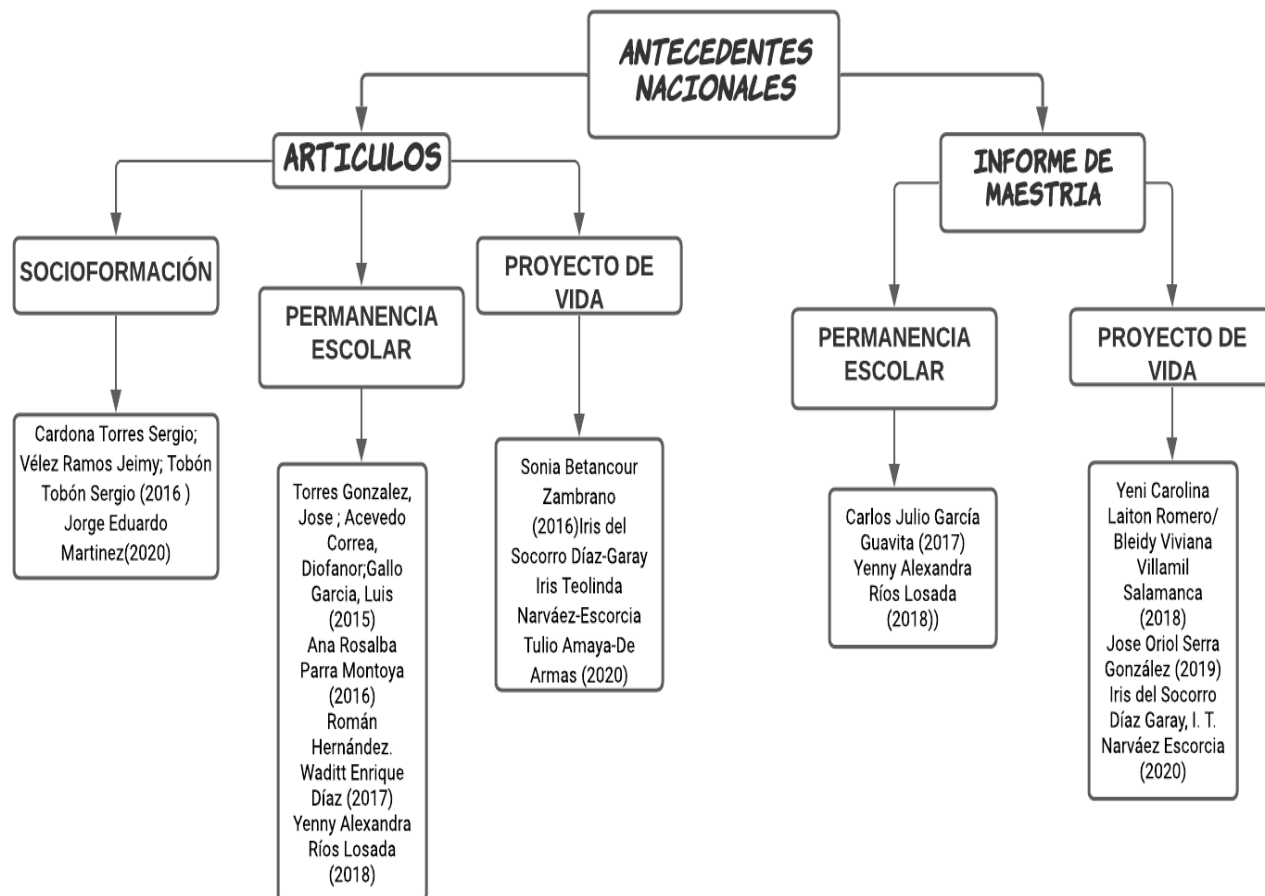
ANTECEDENTES NACIONALES

ARTICULOS

SOCIOFORMACIÓN

Cardona Torres Sergio; Vélez Ramos Jeimy; Tobón Tobón Sergio (2016 ) Jorge Eduardo Martinez(2020)

PERMANENCIA ESCOLAR

Torres Gonzalez, Jose ; Acevedo Correa, Diofanor;Gallo Garcia, Luis (2015) Ana Rosalba Parra Montoya (2016) Román Hernández. Waditt Enrique Díaz (2017) Yenny Alexandra Ríos Losada (2018)

PROYECTO DE VIDA

Sonia Betancour Zambrano (2016)Iris del Socorro Díaz-Garay Iris Teolinda Narváez-Escorcia Tulio Amaya-De Armas (2020)

INFORME DE MAESTRIA

PERMANENCIA ESCOLAR

Carlos Julio García Guavita (2017) Yenny Alexandra Ríos Losada (2018))

PROYECTO DE VIDA

Yeni Carolina Laiton Romero/ Bleidy Viviana Villamil Salamanca (2018) Jose Oriol Serra González (2019) Iris del Socorro Díaz Garay, I. T. Narváez Escorcia (2020)